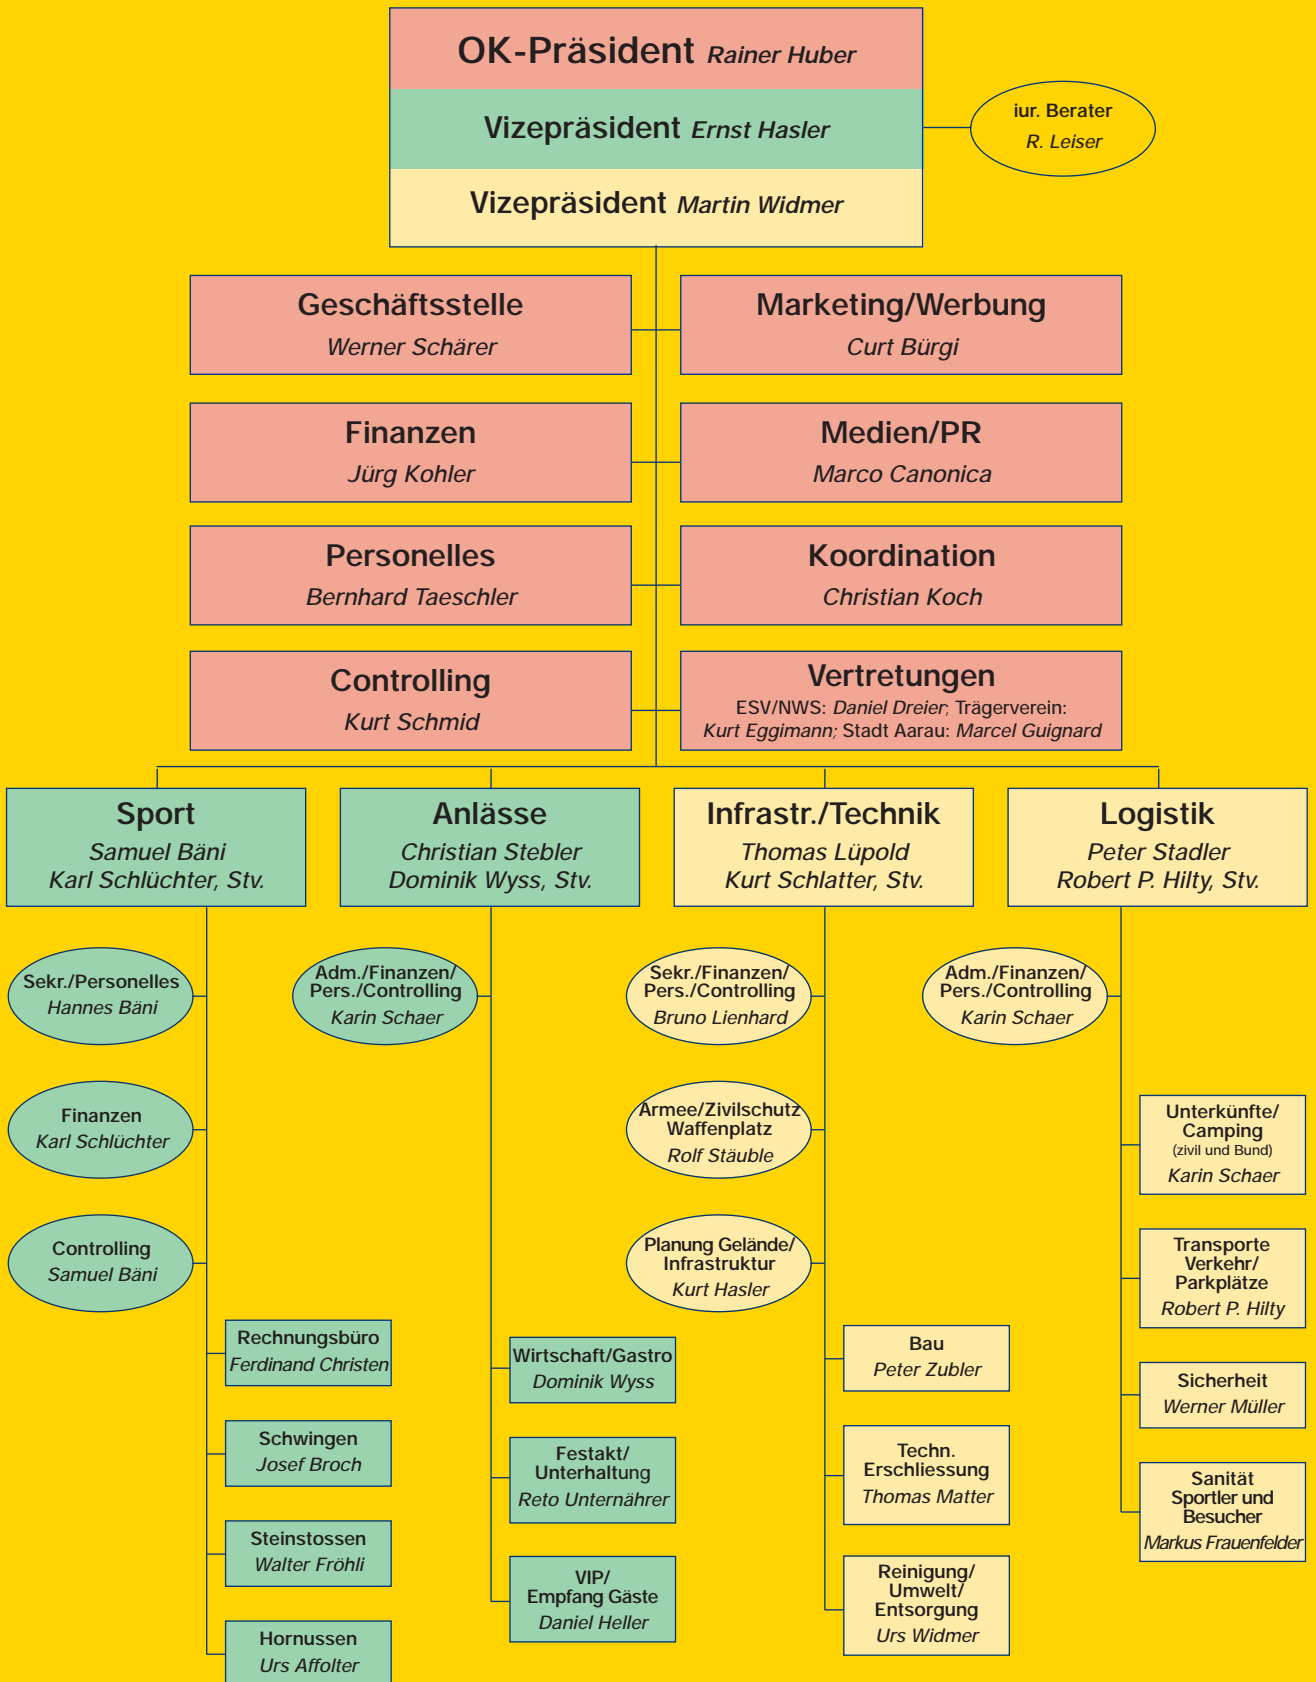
OK-Präsident Rainer Huber

Vizepräsident Ernst Hasler

Vizepräsident Martin Widmer

iur. Berater
R. Leiser

Geschäftsstelle
Werner Schärer

Marketing/Werbung
Curt Bürgi

Finanzen
Jürg Kohler

Medien/PR
Marco Canonica

Personelles
Bernhard Taeschler

Koordination
Christian Koch

Controlling
Kurt Schmid

Vertretungen
ESV/NWS: Daniel Dreier; Trägerverein: Kurt Eggimann; Stadt Aarau: Marcel Guignard

Sport
Samuel Bäni
Karl Schlüchter, Stv.

Anlässe
Christian Stebler
Dominik Wyss, Stv.

Infrastr./Technik
Thomas Lüpold
Kurt Schlatter, Stv.

Logistik
Peter Stadler
Robert P. Hilty, Stv.

Sekr./Personelles
Hannes Bäni

Finanzen
Karl Schlüchter

Controlling
Samuel Bäni

Rechnungsbüro
Ferdinand Christen

Schwingen
Josef Broch

Steinstossen
Walter Fröhli

Hornussen
Urs Affolter

Adm./Finanzen/
Pers./Controlling
Karin Schaer

Wirtschaft/Gastro
Dominik Wyss

Festakt/
Unterhaltung
Reto Unternährer

VIP/
Empfang Gäste
Daniel Heller

Sekr./Finanzen/
Pers./Controlling
Bruno Lienhard

Armee/Zivilschutz
Waffenplatz
Rolf Stäuble

Planung Gelände/
Infrastruktur
Kurt Hasler

Bau
Peter Zubler

Techn.
Erschliessung
Thomas Matter

Reinigung/
Umwelt/
Entsorgung
Urs Widmer

Adm./Finanzen/
Pers./Controlling
Karin Schaer

Unterkünfte/
Camping
(zivil und Bund)
Karin Schaer

Transporte
Verkehr/
Parkplätze
Robert P. Hilty

Sicherheit
Werner Müller

Sanität
Sportler und
Besucher
Markus Frauenfelder